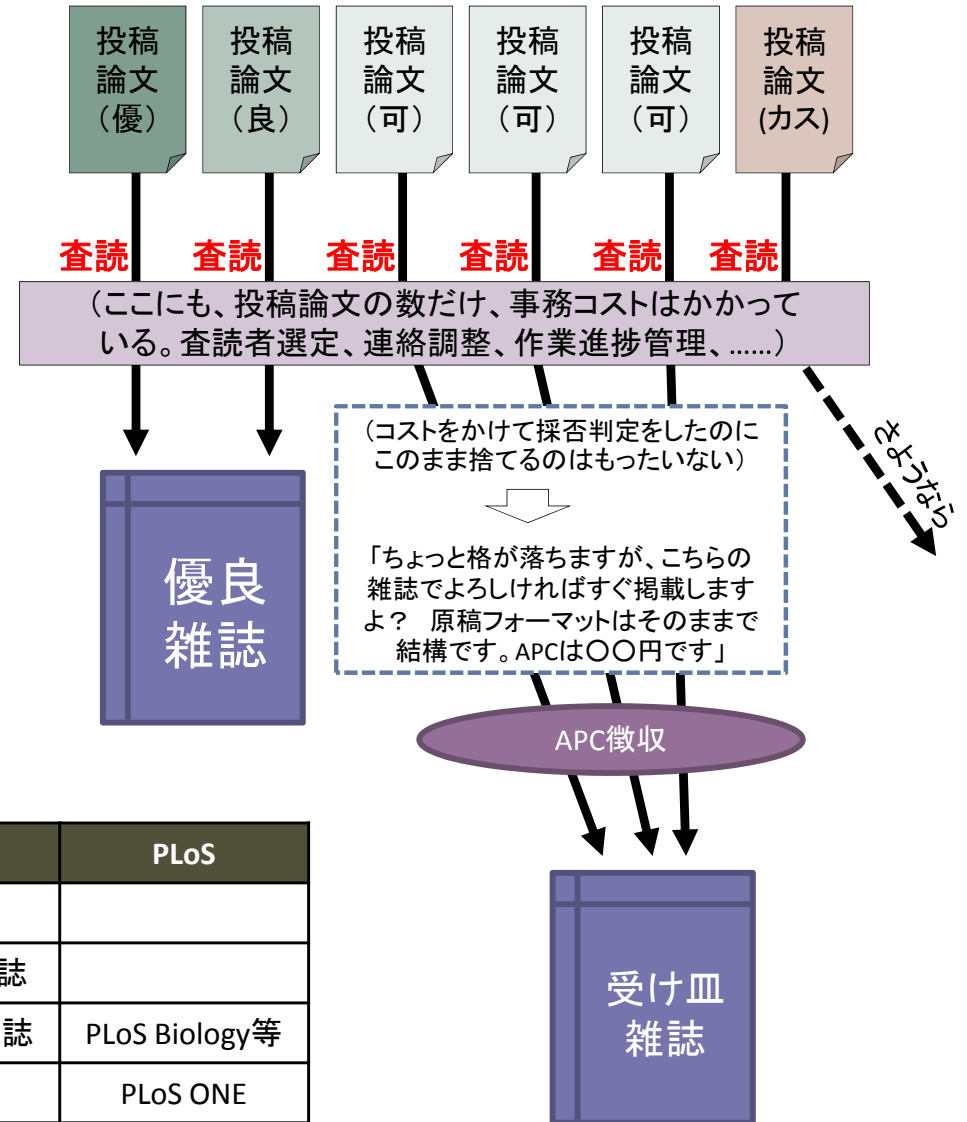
投稿論文（優）

投稿論文（良）

投稿論文（可）

投稿論文（可）

投稿論文（可）

投稿論文(カス)

査読 査読 査読 査読 査読 査読

（ここにも、投稿論文の数だけ、事務コストはかかっている。査読者選定、連絡調整、作業進捗管理、……）

（コストをかけて採否判定をしたのにこのまま捨てるのはもったいない）

「ちょっと格が落ちますが、こちらの雑誌でよろしければすぐ掲載しますよ？　原稿フォーマットはそのままで結構です。APCは〇〇円です」

さようなら

優良雑誌

APC徴収

受け皿雑誌

| | PLoS |
|---|---|
| | |
| 誌 | |
| 誌 | PLoS Biology等 |
| | PLoS ONE |